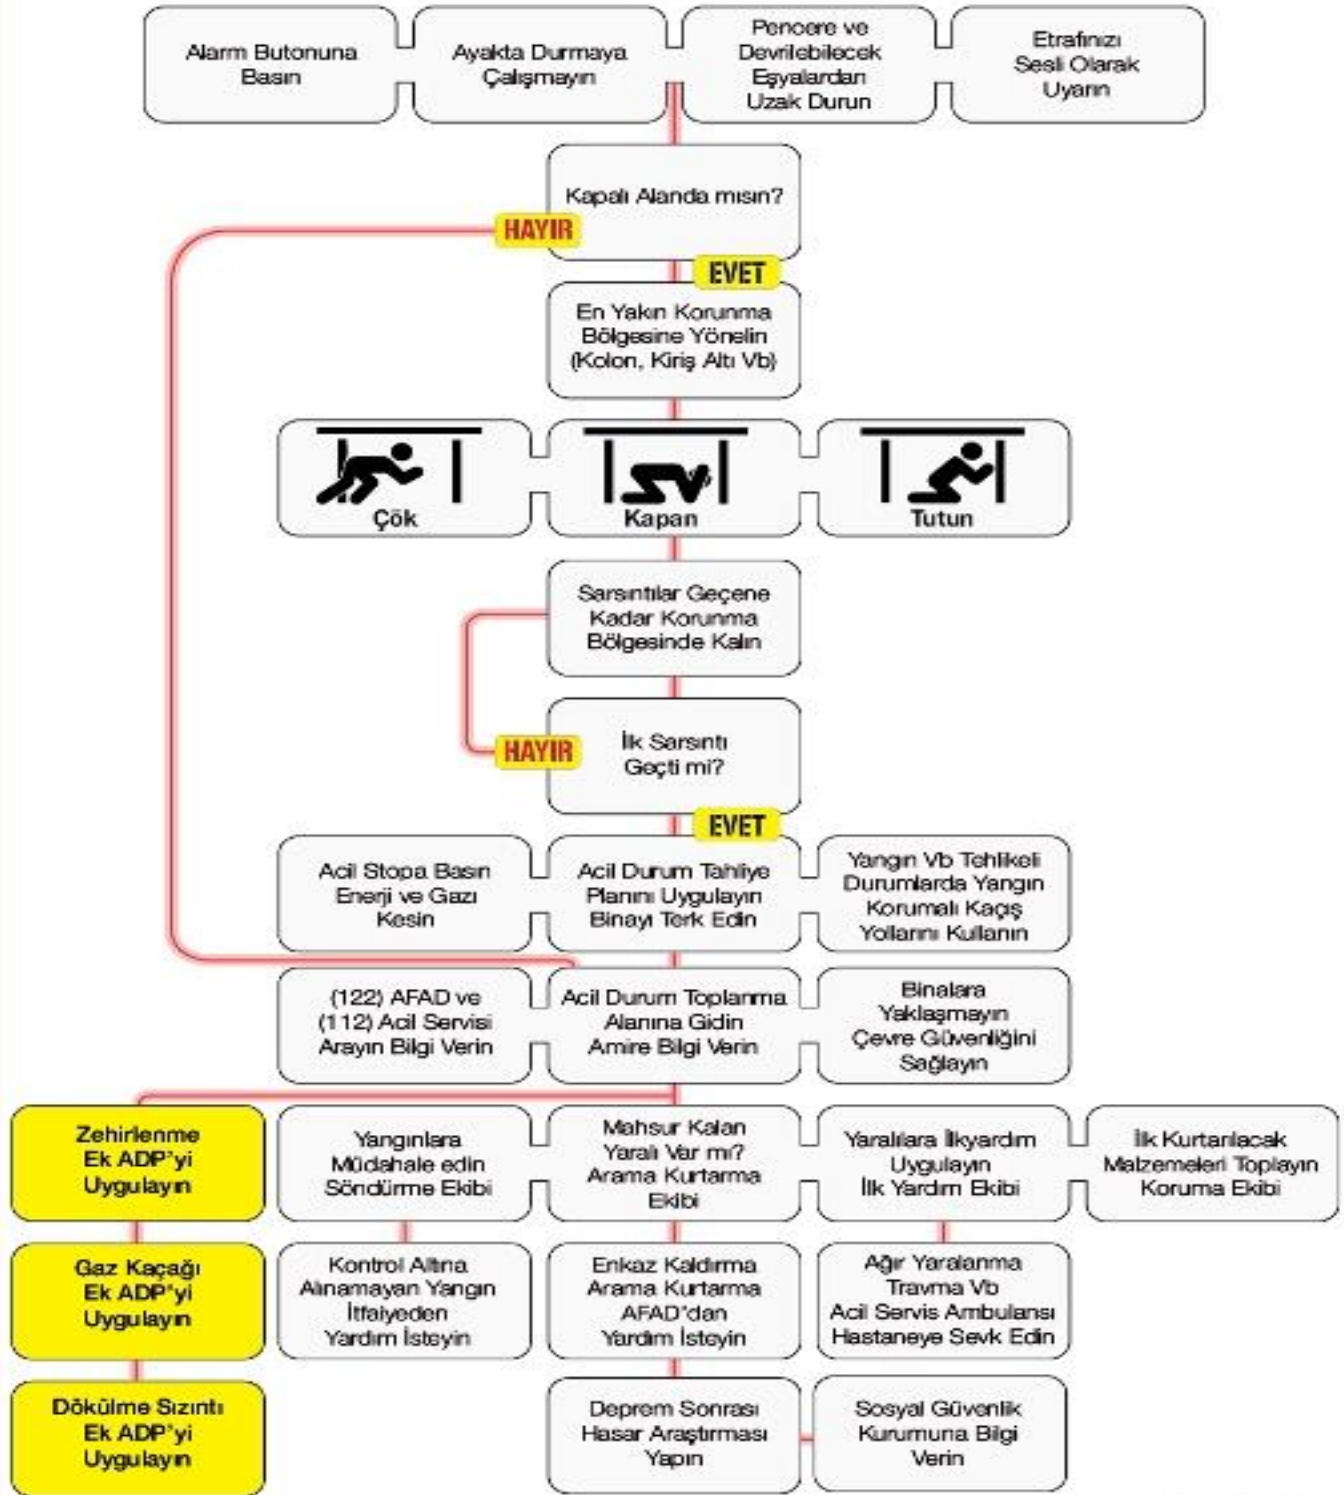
Alarm Butonuna Basın

Ayakta Durmaya Çalışmayın

Pencere ve Devrilebilecek Eşyalardan Uzak Durun

Etrafınızı Sesli Olarak Uyarın

Kapalı Alanda mısın?

HAYIR

EVET

En Yakın Korunma Bölgesine Yönelin (Kolon, Kiriş Altı Vb)

Çök

Kapan

Tutun

Sarsıntılar Geçene Kadar Korunma Bölgesinde Kalın

HAYIR

İlk Sarsıntı Geçti mi?

EVET

Acil Stopa Basın Enerji ve Gazı Kesin

Acil Durum Tahliye Planını Uygulayın Binayı Terk Edin

Yangın Vb Tehlikeli Durumlarda Yangın Korumalı Kaçış Yollarını Kullanın

(122) AFAD ve (112) Acil Servisi Arayın Bilgi Verin

Acil Durum Toplanma Alanına Gidin Amire Bilgi Verin

Binalara Yaklaşmayın Çevre Güvenliğini Sağlayın

Zehirlenme Ek ADP'yi Uygulayın

Yangınlara Müdahale edin Söndürme Ekibi

Mahsur Kalan Yaralı Var mı? Arama Kurtarma Ekibi

Yaralılara İlkyardım Uygulayın İlk Yardım Ekibi

İlk Kurtarılacak Malzemeleri Toplayın Koruma Ekibi

Gaz Kaçağı Ek ADP'yi Uygulayın

Kontrol Altına Alınamayan Yangın İtfaiyeden Yardım İsteyin

Enkaz Kaldırma Arama Kurtarma AFAD'dan Yardım İsteyin

Ağır Yaralanma Travma Vb Acil Servis Ambulansı Hastaneye Sevk Edin

Dökülme Sızıntı Ek ADP'yi Uygulayın

Deprem Sonrası Hasar Araştırması Yapın

Sosyal Güvenlik Kurumuna Bilgi Verin